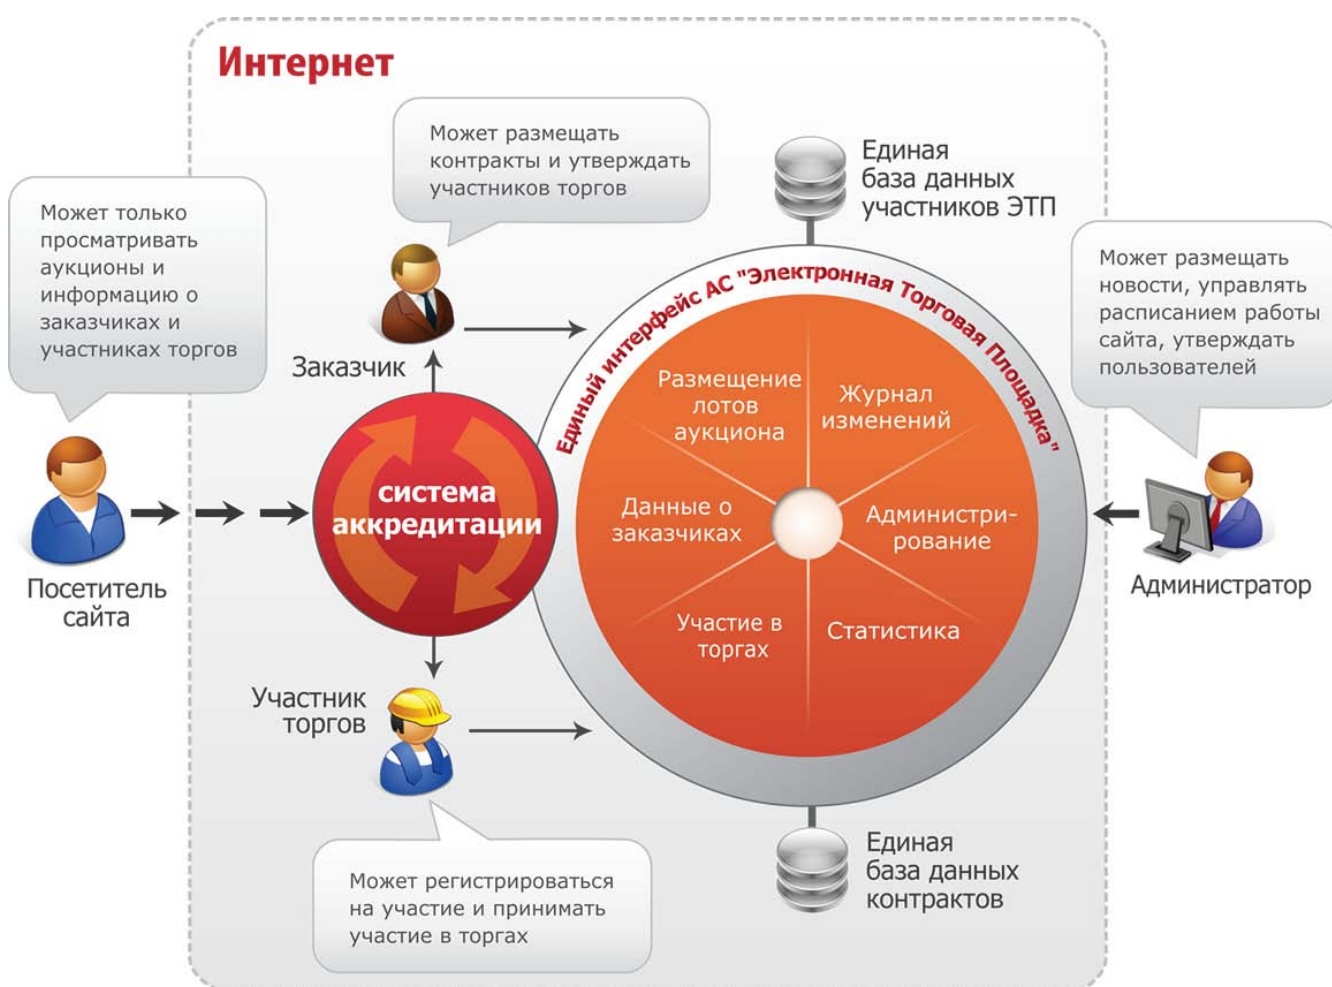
Интернет

Может только просматривать аукционы и информацию о заказчиках и участниках торгов

Посетитель сайта

Может размещать контракты и утверждать участников торгов

Заказчик

система аккредитации

Участник торгов

Может регистрироваться на участие и принимать участие в торгах

Единая база данных участников ЭТП

Единый интерфейс АС "Электронная Торговая Площадка"

Размещение лотов аукциона

Журнал изменений

Данные о заказчиках

Администрирование

Участие в торгах

Статистика

Единая база данных контрактов

Может размещать новости, управлять расписанием работы сайта, утверждать пользователей

Администратор